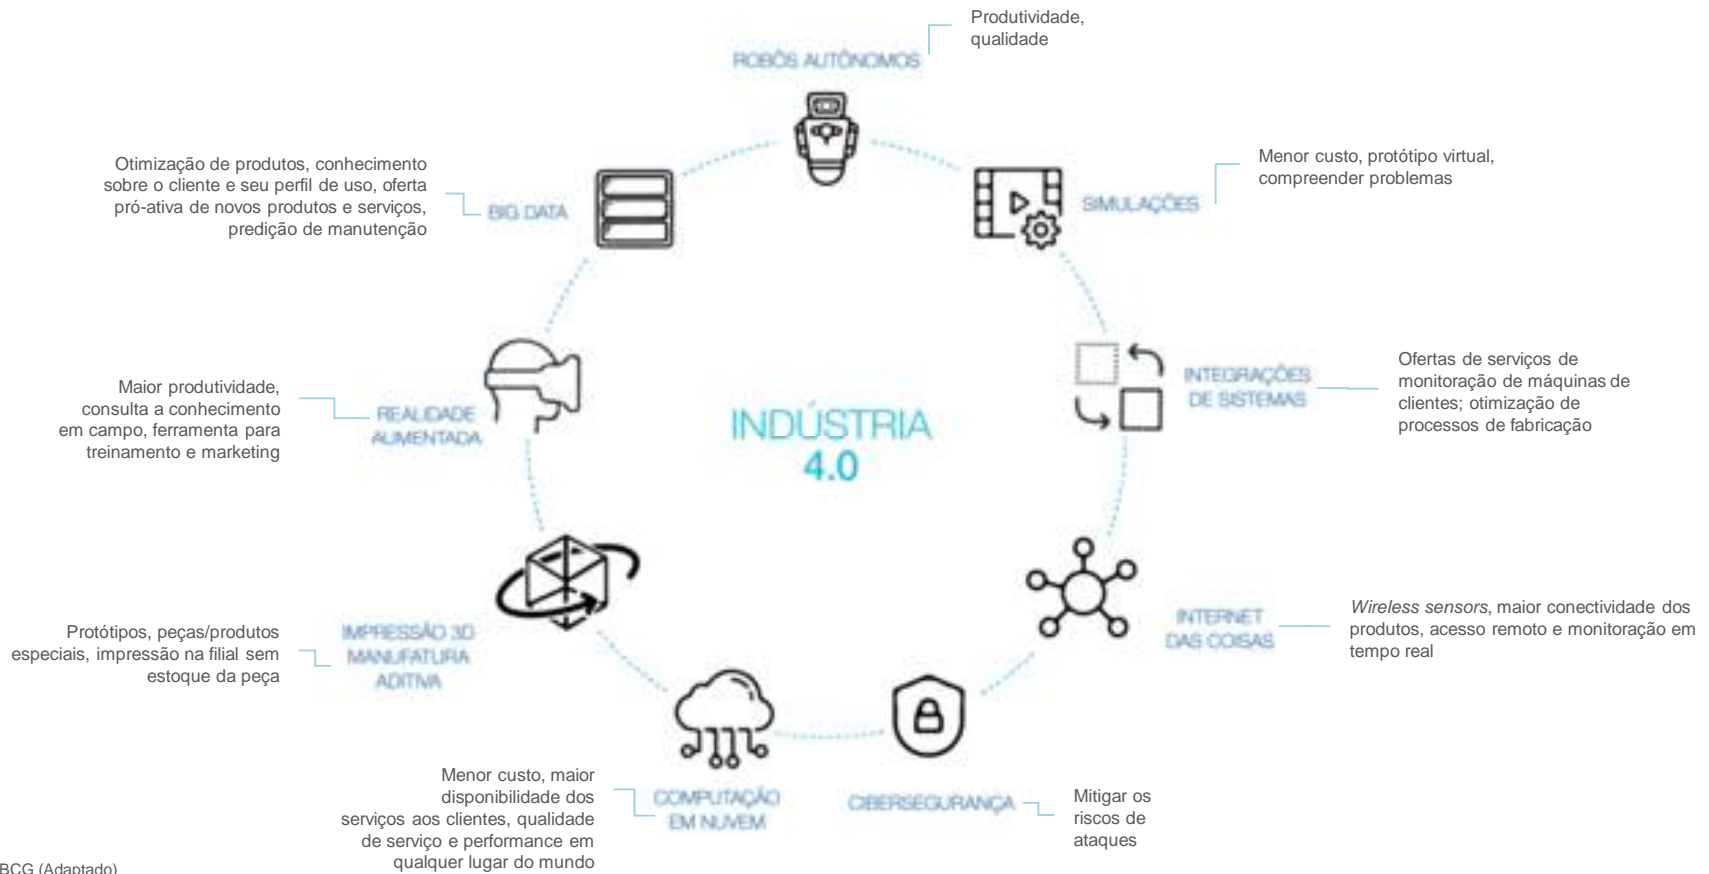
ROBÔS AUTÔNOMOS

Produtividade, qualidade

SIMULAÇÕES

Menor custo, protótipo virtual, compreender problemas

INTEGRAÇÕES DE SISTEMAS

Ofertas de serviços de monitoração de máquinas de clientes; otimização de processos de fabricação

INTERNET DAS COISAS

*Wireless sensors*, maior conectividade dos produtos, acesso remoto e monitoração em tempo real

CIBERSEGURANÇA

Mitigar os riscos de ataques

COMPUTAÇÃO EM NUVEM

Menor custo, maior disponibilidade dos serviços aos clientes, qualidade de serviço e performance em qualquer lugar do mundo

IMPRESSÃO 3D MANUFATURA ADITIVA

Protótipos, peças/produtos especiais, impressão na filial sem estoque da peça

REALIDADE AUMENTADA

Maior produtividade, consulta a conhecimento em campo, ferramenta para treinamento e marketing

BIG DATA

Otimização de produtos, conhecimento sobre o cliente e seu perfil de uso, oferta pró-ativa de novos produtos e serviços, predição de manutenção

INDÚSTRIA 4.0

BCG (Adaptado)